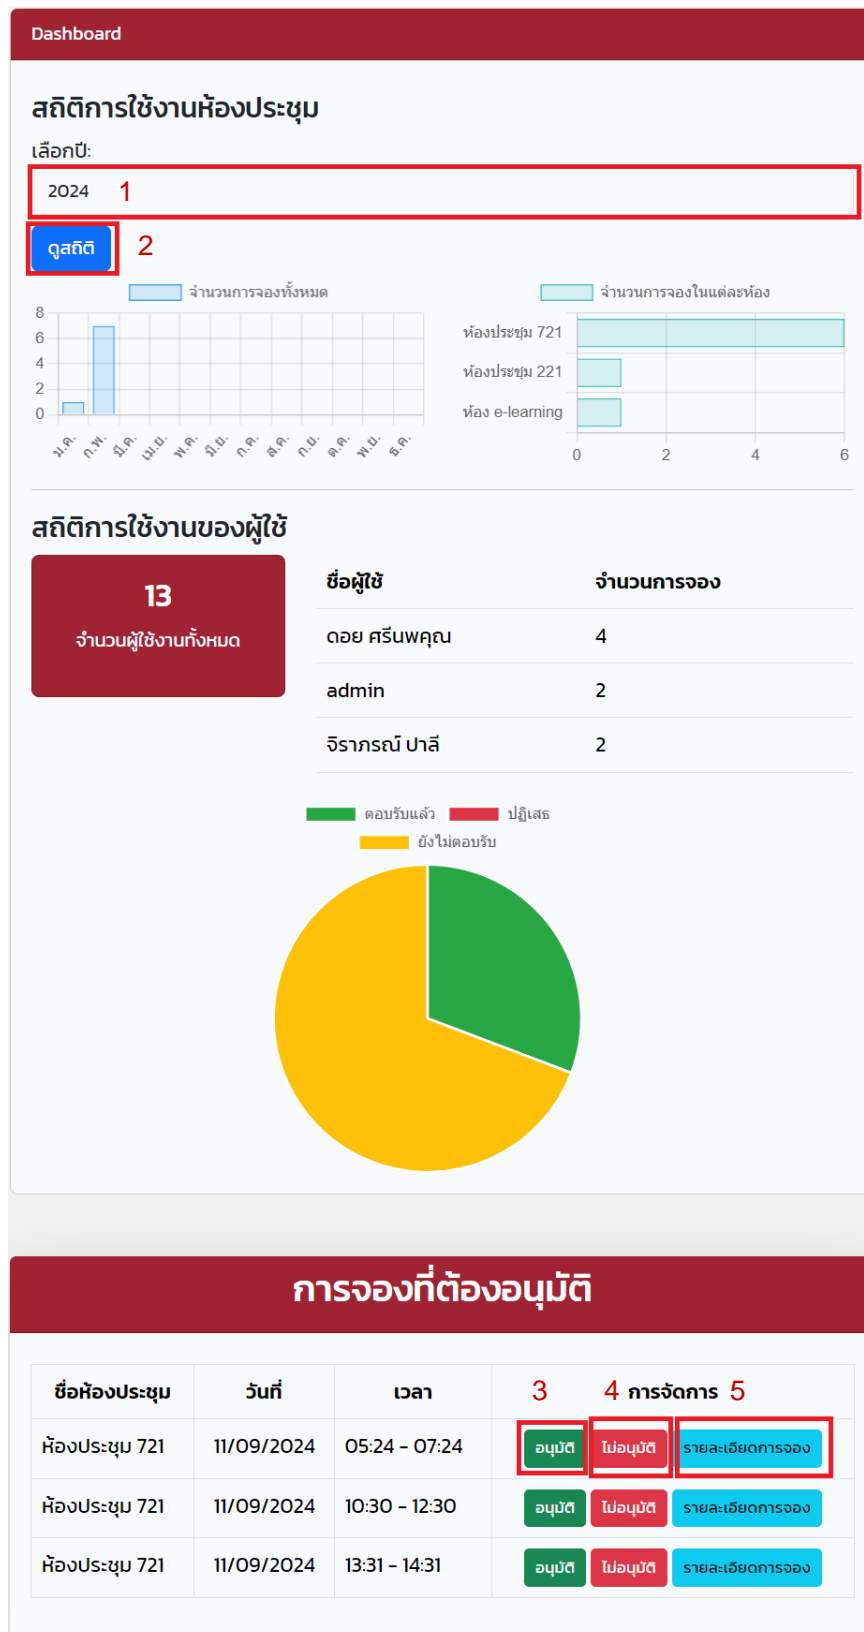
Dashboard

สถิติการใช้งานห้องประชุม

เลือกปี:

2024 1

ดูสถิติ 2

จำนวนการจองทั้งหมด

8
6
4
2
0

ม.ค. ก.พ. มี.ค. เม.ย. พ.ค. มิ.ย. ก.ค. ส.ค. ก.ย. ต.ค. พ.ย. ธ.ค.

จำนวนการจองในแต่ละห้อง

ห้องประชุม 721
ห้องประชุม 221
ห้อง e-learning

0 2 4 6

สถิติการใช้งานของผู้ใช้

13
จำนวนผู้ใช้งานทั้งหมด

| ชื่อผู้ใช้ | จำนวนการจอง |
|---|---|
| ดอย ศรีนพคุณ | 4 |
| admin | 2 |
| จิราภรณ์ ปาลี | 2 |

ตอบรับแล้ว ปฏิเสธ
ยังไม่ตอบรับ

การจองที่ต้องอนุมัติ

| ชื่อห้องประชุม | วันที่ | เวลา | 3 4 การจัดการ 5 |
|---|---|---|---|
| ห้องประชุม 721 | 11/09/2024 | 05:24 - 07:24 | อนุมัติ ไม่อนุมัติ รายละเอียดการจอง |
| ห้องประชุม 721 | 11/09/2024 | 10:30 - 12:30 | อนุมัติ ไม่อนุมัติ รายละเอียดการจอง |
| ห้องประชุม 721 | 11/09/2024 | 13:31 - 14:31 | อนุมัติ ไม่อนุมัติ รายละเอียดการจอง |